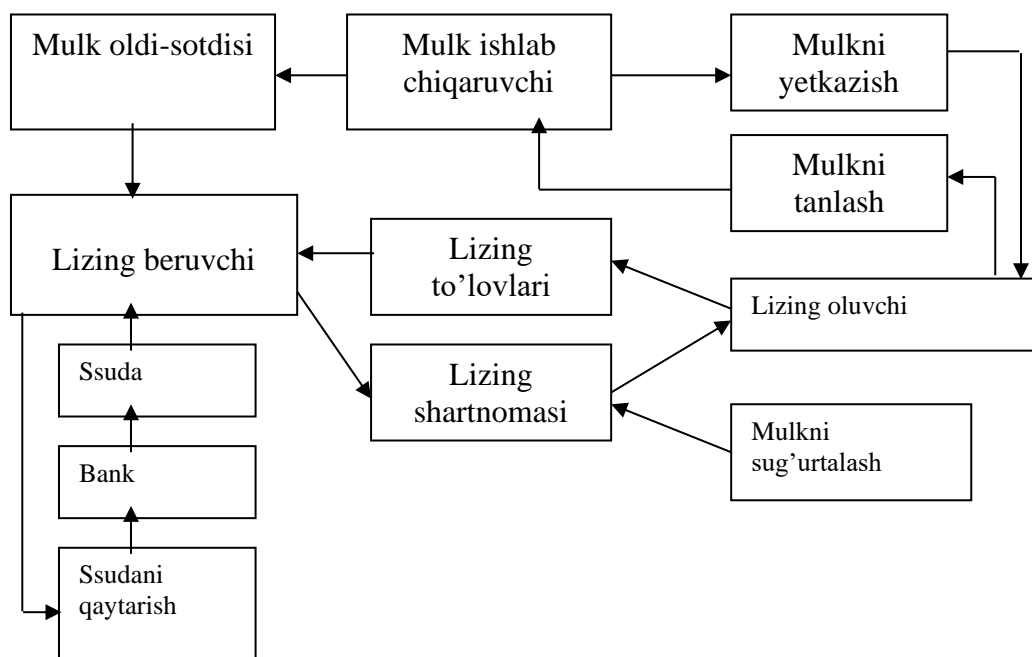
Mulk oldi-sotdisi

Mulk ishlab chiqaruvchi

Mulkni yetkazish

Mulkni tanlash

Lizing beruvchi

Lizing to'lovlari

Lizing oluvchi

Ssuda

Lizing shartnomasi

Bank

Mulkni sug'urtalash

Ssudani qaytarish